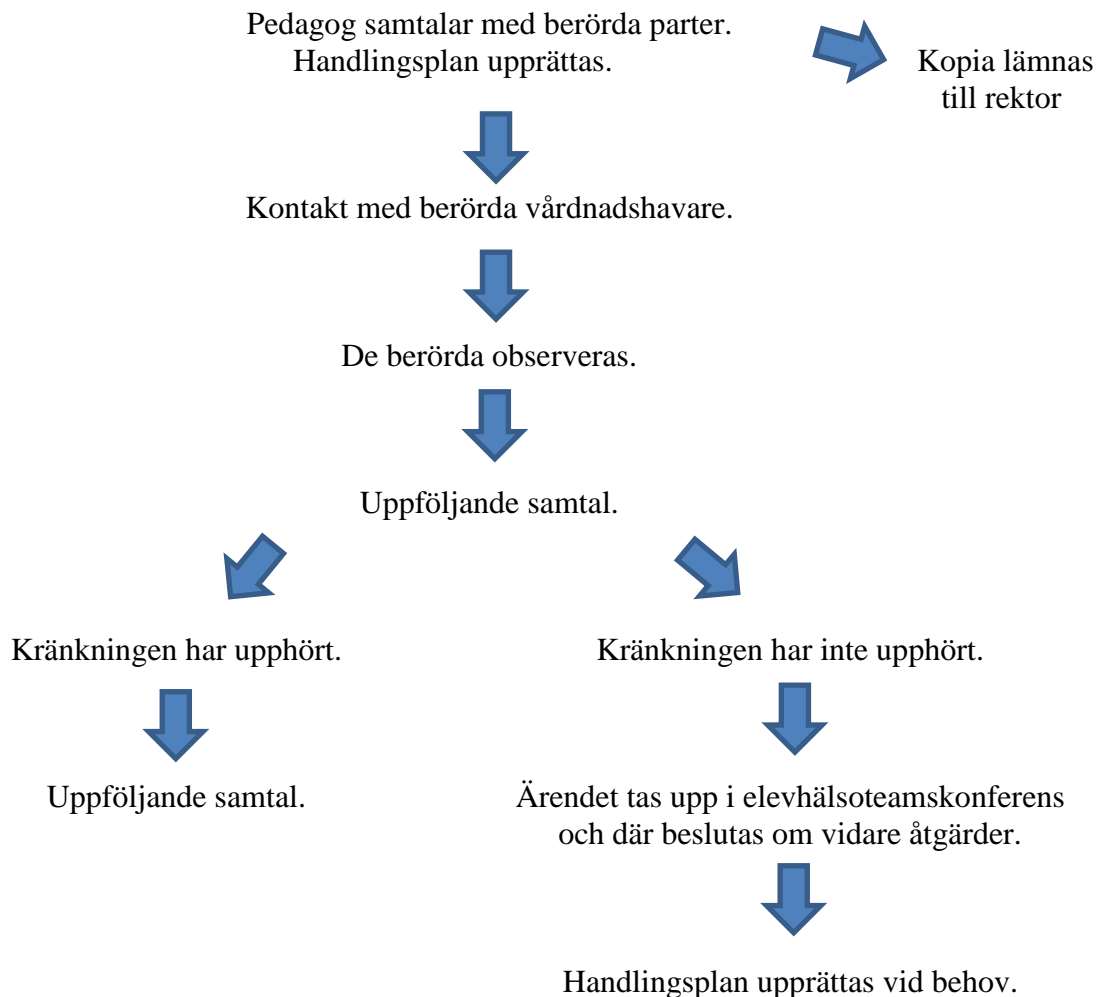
Pedagog samtalar med berörda parter.
Handlingsplan upprättas.

Kopia lämnas till rektor

Kontakt med berörda vårdnadshavare.

De berörda observeras.

Uppföljande samtal.

Kränkningen har upphört.

Uppföljande samtal.

Kränkningen har inte upphört.

Ärendet tas upp i elevhälsoteamskonferens och där beslutas om vidare åtgärder.

Handlingsplan upprättas vid behov.